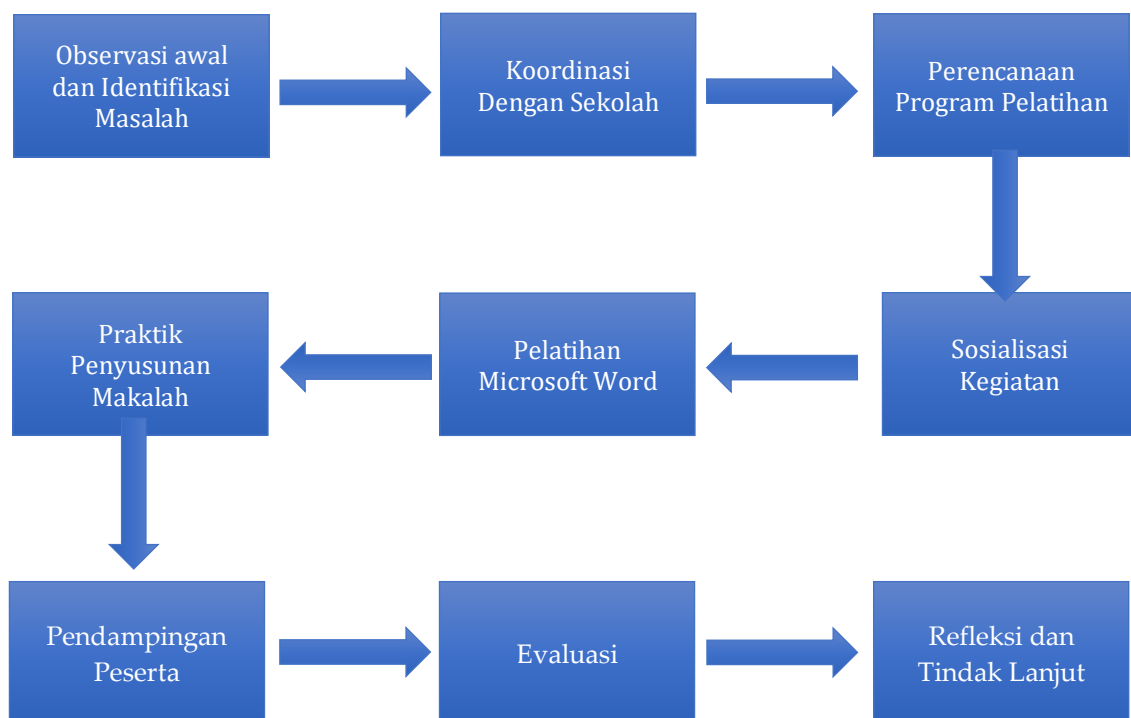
Observasi awal dan Identifikasi Masalah

Koordinasi Dengan Sekolah

Perencanaan Program Pelatihan

Sosialisasi Kegiatan

Pelatihan Microsoft Word

Praktik Penyusunan Makalah

Pendampingan Peserta

Evaluasi

Refleksi dan Tindak Lanjut